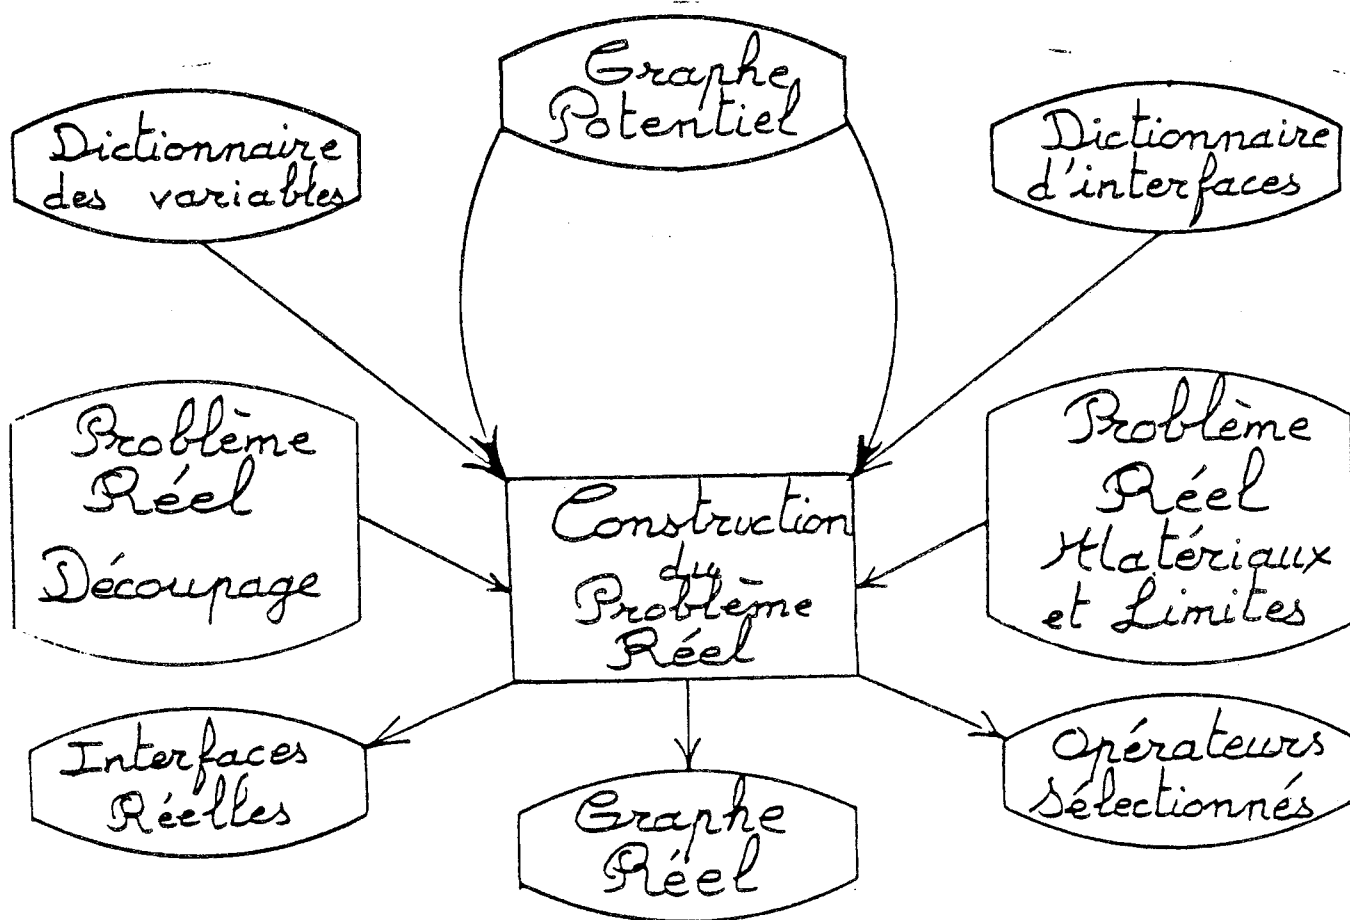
Graphe Potentiel

Dictionnaire des variables

Dictionnaire d'interfaces

Problème Réel Découpage

Construction du Problème Réel

Problème Réel Matériaux et Limites

Interfaces Réelles

Graphe Réel

Opérateurs Sélectionnés